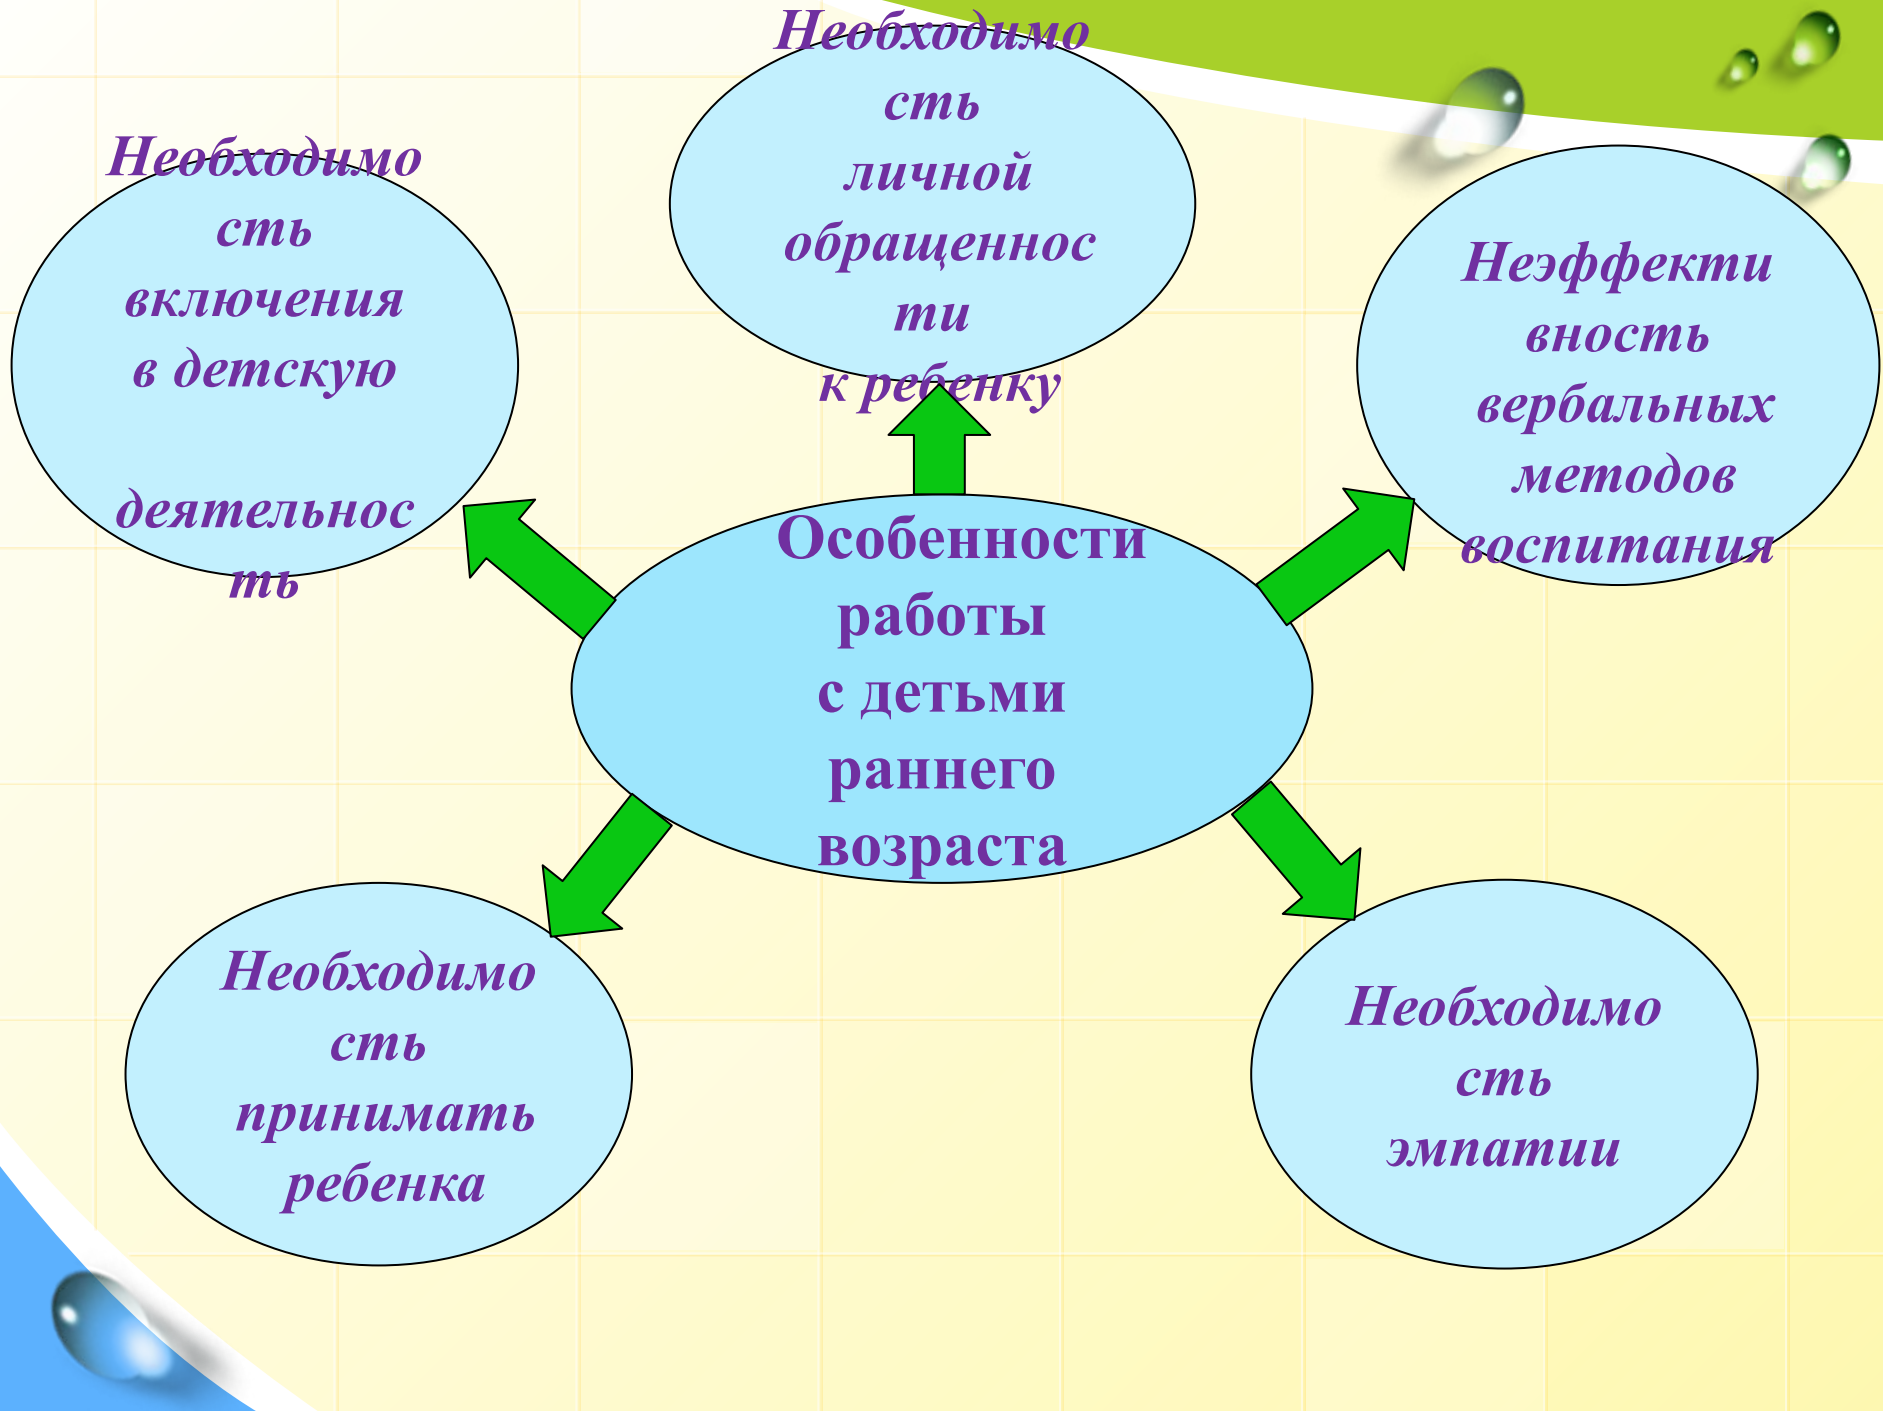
Необходимость личной обращенности к ребенку

Необходимость включения в детскую деятельность

Неэффективность вербальных методов воспитания

Особенности работы с детьми раннего возраста

Необходимость принимать ребенка

Необходимость эмпатии